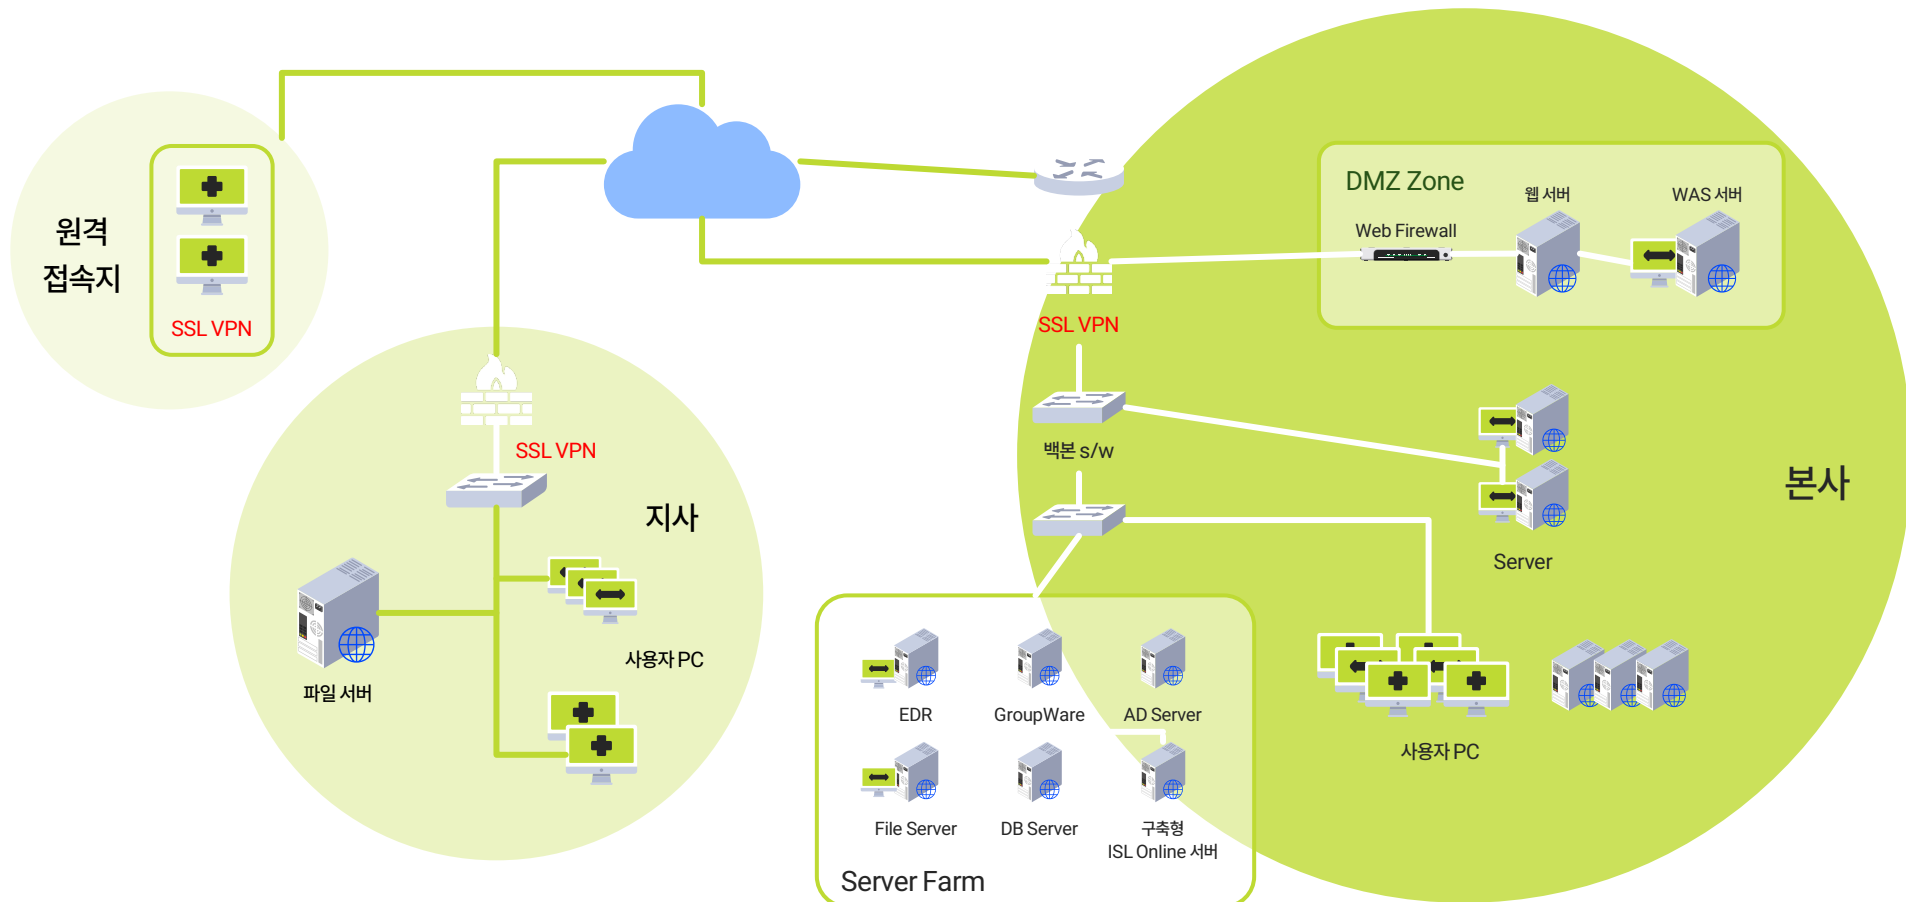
원격
접속지

SSL VPN

SSL VPN

지사

사용자 PC

파일 서버

DMZ Zone

웹 서버

WAS 서버

Web Firewall

SSL VPN

백본 s/w

본사

Server

EDR

GroupWare

AD Server

File Server

DB Server

구축형
ISL Online 서버

Server Farm

사용자 PC